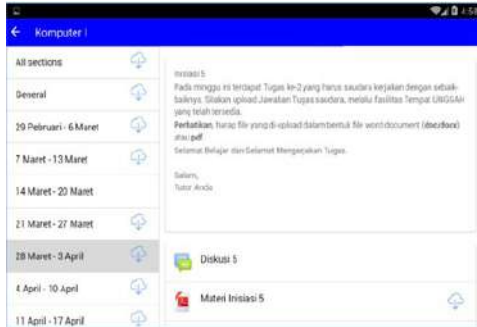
4:58

Komputer I

All sections

General

29 Februari - 6 Maret

7 Maret - 13 Maret

14 Maret - 20 Maret

21 Maret - 27 Maret

28 Maret - 3 April

4 April - 10 April

11 April - 17 April

Inisiasi 5
Pada minggu ini terdapat Tugas ke-2 yang harus saudara kerjakan dengan sebaik-baiknya. Silakan upload Jawaban Tugas saudara, melalui fasilitas Tempat UNGGAH yang telah tersedia.
Perhatikan, harap file yang di-upload dalam bentuk file word document (doc/docx) atau pdf
Selamat Belajar dan Selamat Mengerjakan Tugas.

Salam,
Tutor Anda

Diskusi 5

Materi Inisiasi 5